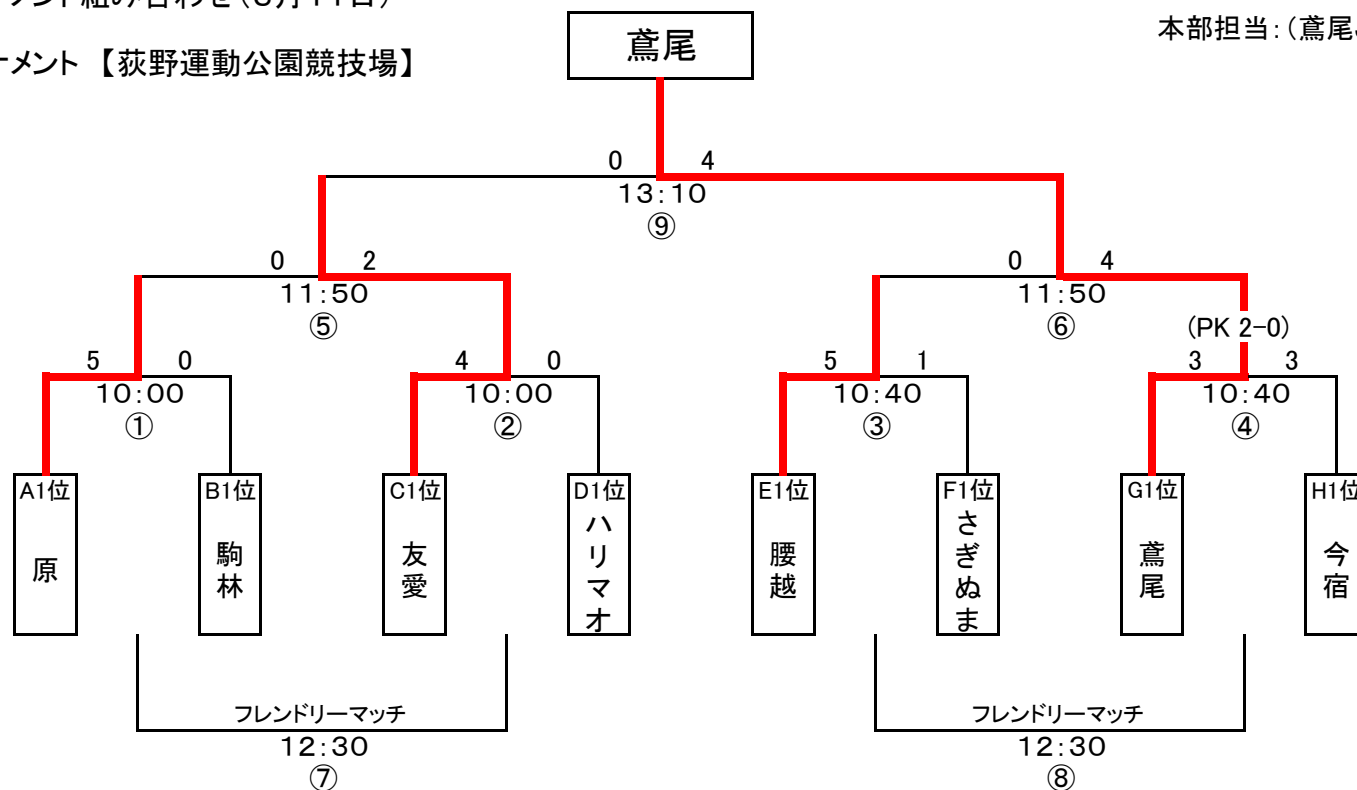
ーメント 【荻野運動公園競技場】

鳶尾

本部担当:(鳶尾

0 4
13:10
⑨

0 2
11:50
⑤

0 4
11:50
⑥

(PK 2-0)

5 0
10:00
①

4 0
10:00
②

5 1
10:40
③

3 3
10:40
④

A1位
原

B1位
駒林

C1位
友愛

D1位
ハリマオ

E1位
腰越

F1位
さぎぬま

G1位
鳶尾

H1位
今宿

フレンドリーマッチ
12:30
⑦

フレンドリーマッチ
12:30
⑧